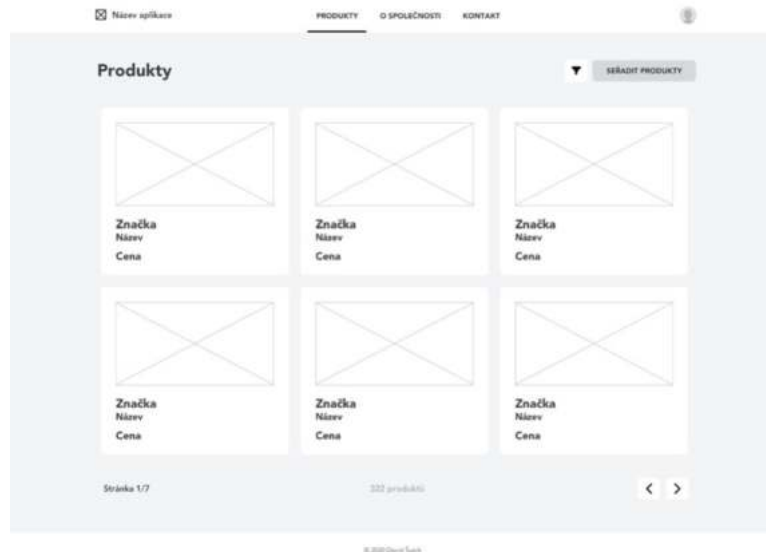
Název aplikace

PRODUKTY O SPOLEČNOSTI KONTAKT

Produkty

SEŘADIT PRODUKTY

Značka
Název
Cena

Značka
Název
Cena

Značka
Název
Cena

Značka
Název
Cena

Značka
Název
Cena

Značka
Název
Cena

Stránka 1/7

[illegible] produktů

< >

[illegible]